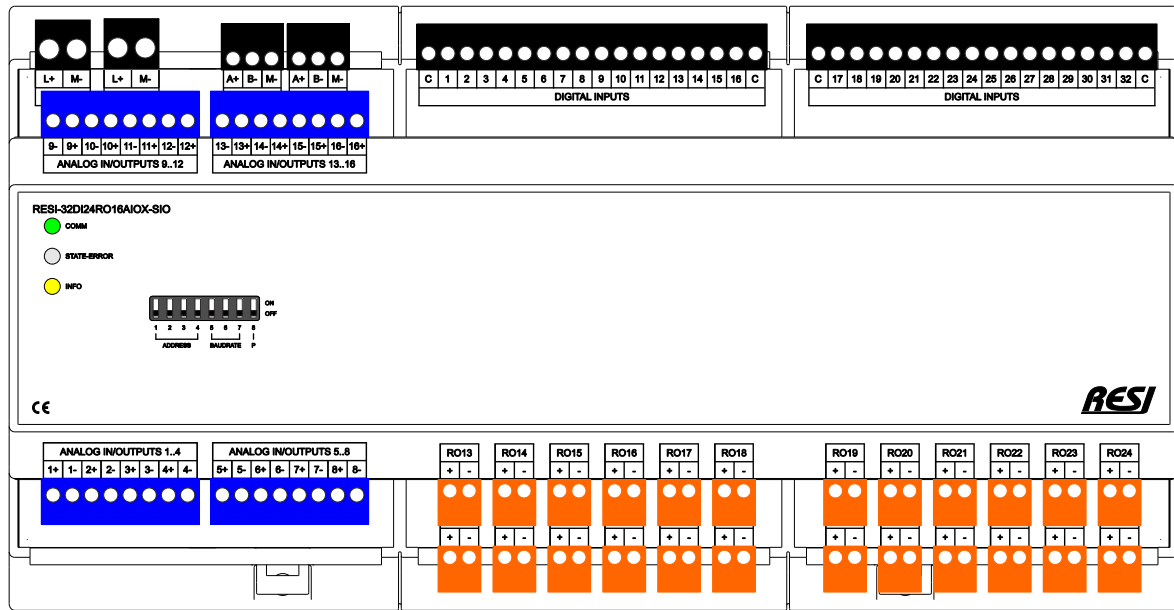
L+ M- L+ M- A+ B- M- A+ B- M-

9- 9+ 10- 10+ 11- 11+ 12- 12+
ANALOG IN/OUTPUTS 9..12

13- 13+ 14- 14+ 15- 15+ 16- 16+
ANALOG IN/OUTPUTS 13..16

C 1 2 3 4 5 6 7 8 9 10 11 12 13 14 15 16 C
DIGITAL INPUTS

C 17 18 19 20 21 22 23 24 25 26 27 28 29 30 31 32 C
DIGITAL INPUTS

RESI-32DI24RO16AIOX-SIO

COMM

STATE-ERROR

INFO

ON
OFF

1 2 3 4 5 6 7 8
ADDRESS BAUDRATE P

CE

RESI

ANALOG IN/OUTPUTS 1..4
1+ 1- 2+ 2- 3+ 3- 4+ 4-

ANALOG IN/OUTPUTS 5..8
5+ 5- 6+ 6- 7+ 7- 8+ 8-

RO13 RO14 RO15 RO16 RO17 RO18
+ - + - + - + - + - + -

RO19 RO20 RO21 RO22 RO23 RO24
+ - + - + - + - + - + -

+ - + - + - + - + - + -
+ - + - + - + - + - + -